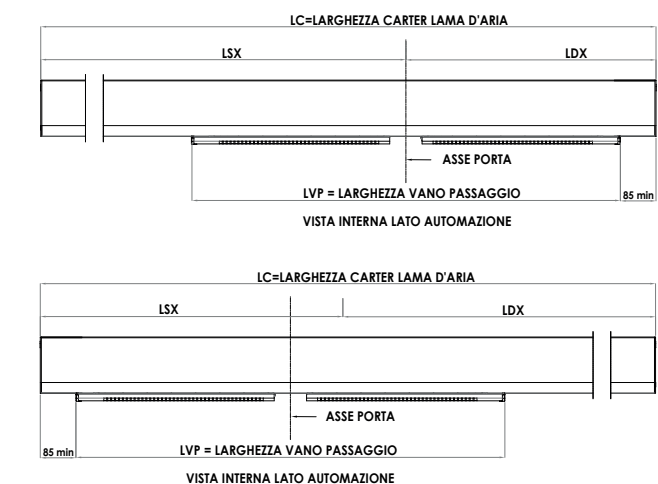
LC=LARGHEZZA CARTER LAMA D'ARIA

LSX

LDX

ASSE PORTA

LVP = LARGHEZZA VANO PASSAGGIO

85 min

VISTA INTERNA LATO AUTOMAZIONE

LC=LARGHEZZA CARTER LAMA D'ARIA

LSX

LDX

ASSE PORTA

85 min

LVP = LARGHEZZA VANO PASSAGGIO

VISTA INTERNA LATO AUTOMAZIONE